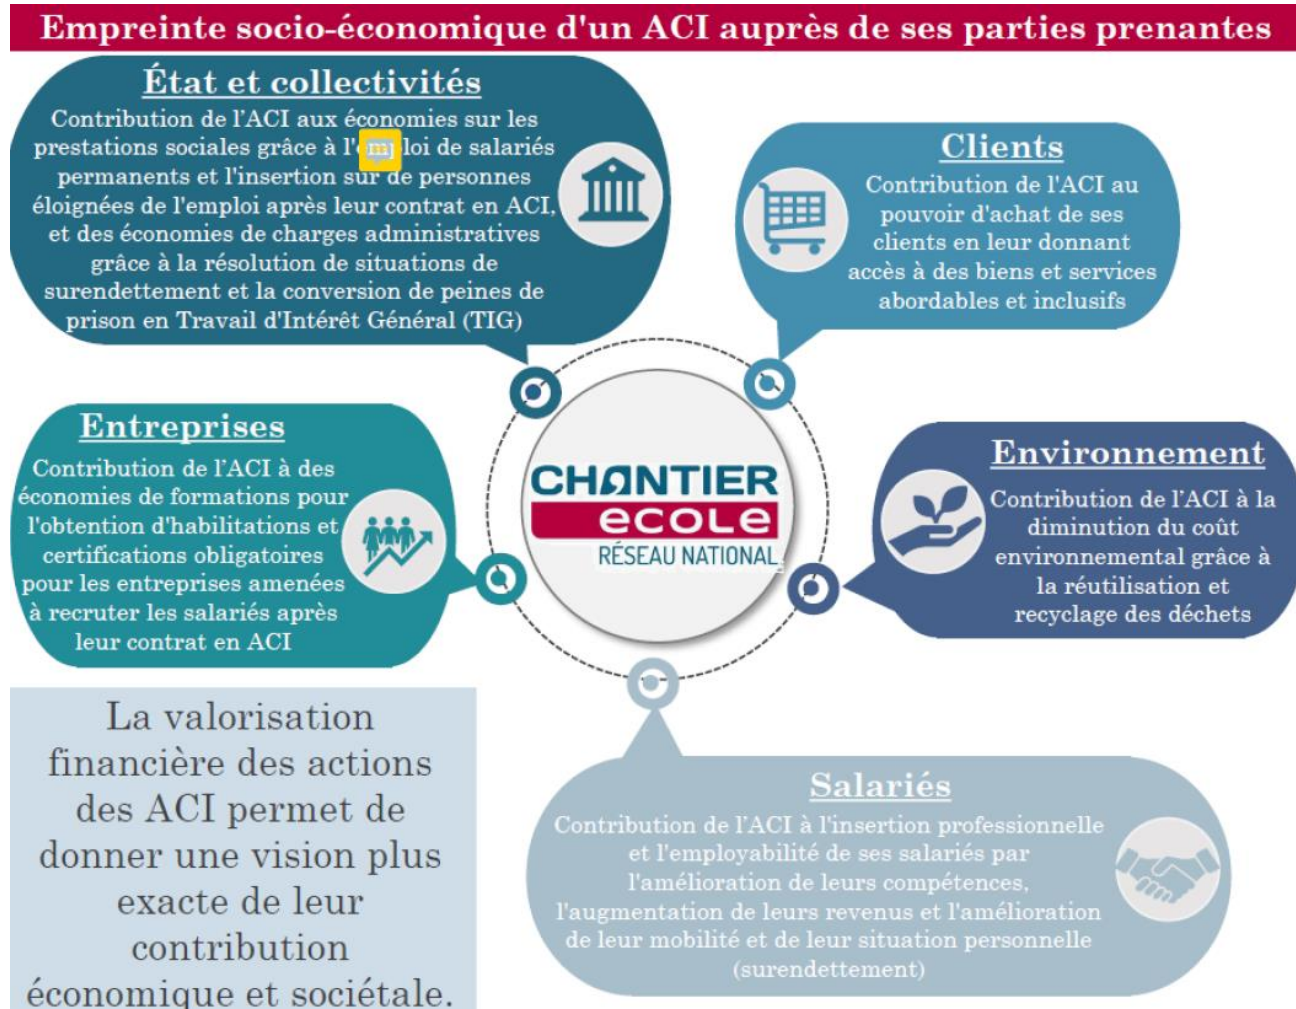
Empreinte socio-économique d'un ACI auprès de ses parties prenantes

État et collectivités

Contribution de l'ACI aux économies sur les prestations sociales grâce à l'e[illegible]loi de salariés permanents et l'insertion sur de personnes éloignées de l'emploi après leur contrat en ACI, et des économies de charges administratives grâce à la résolution de situations de surendettement et la conversion de peines de prison en Travail d'Intérêt Général (TIG)

Clients

Contribution de l'ACI au pouvoir d'achat de ses clients en leur donnant accès à des biens et services abordables et inclusifs

Entreprises

Contribution de l'ACI à des économies de formations pour l'obtention d'habilitations et certifications obligatoires pour les entreprises amenées à recruter les salariés après leur contrat en ACI

CHANTIER ECOLE RÉSEAU NATIONAL

Environnement

Contribution de l'ACI à la diminution du coût environnemental grâce à la réutilisation et recyclage des déchets

La valorisation financière des actions des ACI permet de donner une vision plus exacte de leur contribution économique et sociétale.

Salariés

Contribution de l'ACI à l'insertion professionnelle et l'employabilité de ses salariés par l'amélioration de leurs compétences, l'augmentation de leurs revenus et l'amélioration de leur mobilité et de leur situation personnelle (surendettement)